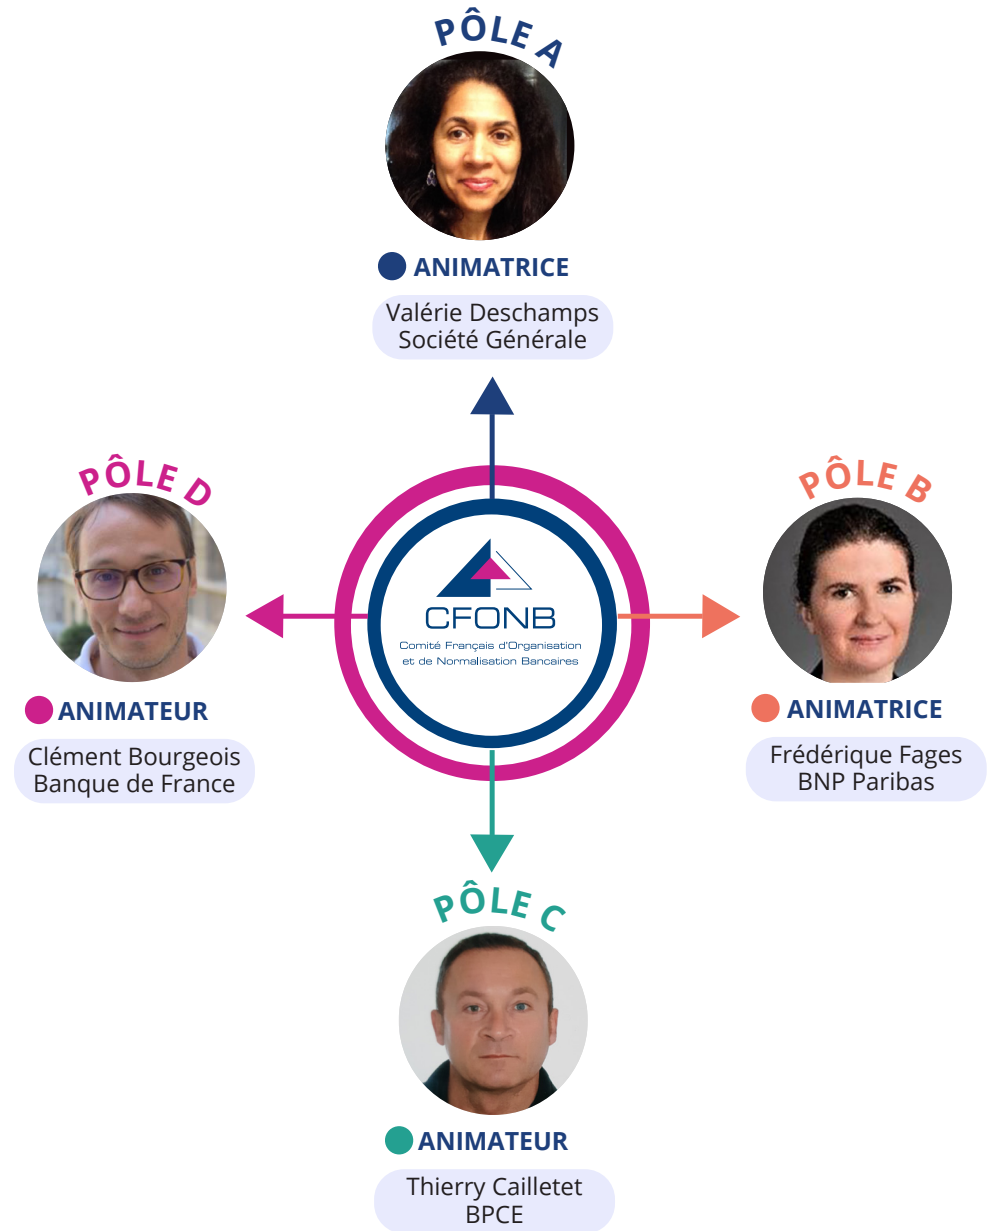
PÔLE A

ANIMATRICE

Valérie Deschamps
Société Générale

PÔLE D

ANIMATEUR

Clément Bourgeois
Banque de France

CFONB
Comité Français d'Organisation et de Normalisation Bancaires

PÔLE B

ANIMATRICE

Frédérique Fages
BNP Paribas

PÔLE C

ANIMATEUR

Thierry Cailletet
BPCE